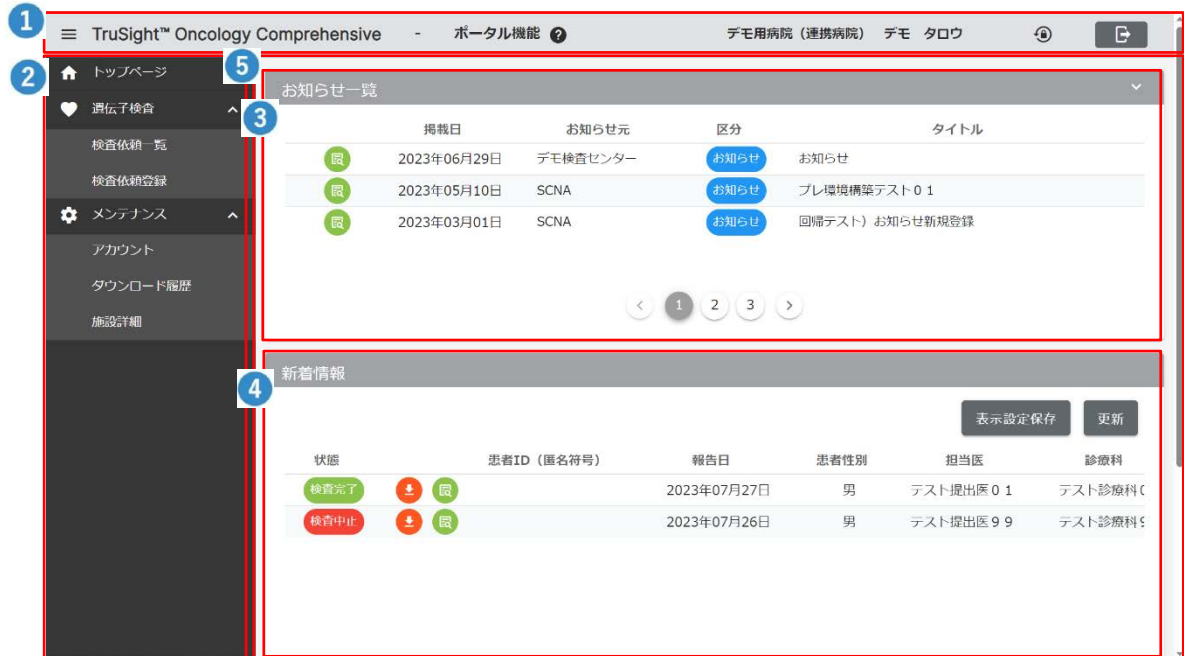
1

TruSight™ Oncology Comprehensive - ポータル機能

デモ用病院（連携病院） デモ タロウ

2

トップページ

遺伝子検査

検査依頼一覧

検査依頼登録

メンテナンス

アカウント

ダウンロード履歴

施設詳細

5

お知らせ一覧

3

| | 掲載日 | お知らせ元 | 区分 | タイトル |
|---|---|---|---|---|
| | 2023年06月29日 | デモ検査センター | お知らせ | お知らせ |
| | 2023年05月10日 | SCNA | お知らせ | プレ環境構築テスト０１ |
| | 2023年03月01日 | SCNA | お知らせ | 回帰テスト）お知らせ新規登録 |

1 2 3

4

新着情報

表示設定保存 更新

| 状態 | | 患者ID（匿名符号） | 報告日 | 患者性別 | 担当医 | 診療科 |
|---|---|---|---|---|---|---|
| 検査完了 | | | 2023年07月27日 | 男 | テスト提出医０１ | テスト診療科( |
| 検査中止 | | | 2023年07月26日 | 男 | テスト提出医９９ | テスト診療科9 |